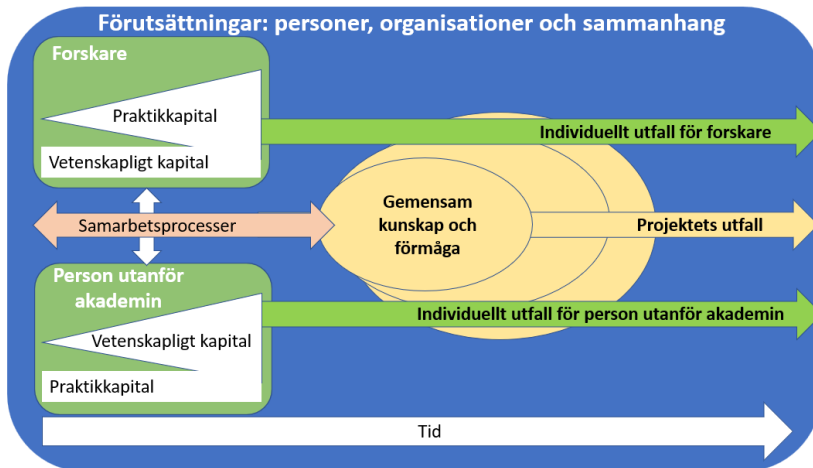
Förutsättningar: personer, organisationer och sammanhang

Forskare

Praktikkapital

Vetenskapligt kapital

Individuellt utfall för forskare

Samarbetsprocesser

Gemensam kunskap och förmåga

Projektets utfall

Person utanför akademin

Individuellt utfall för person utanför akademin

Vetenskapligt kapital

Praktikkapital

Tid